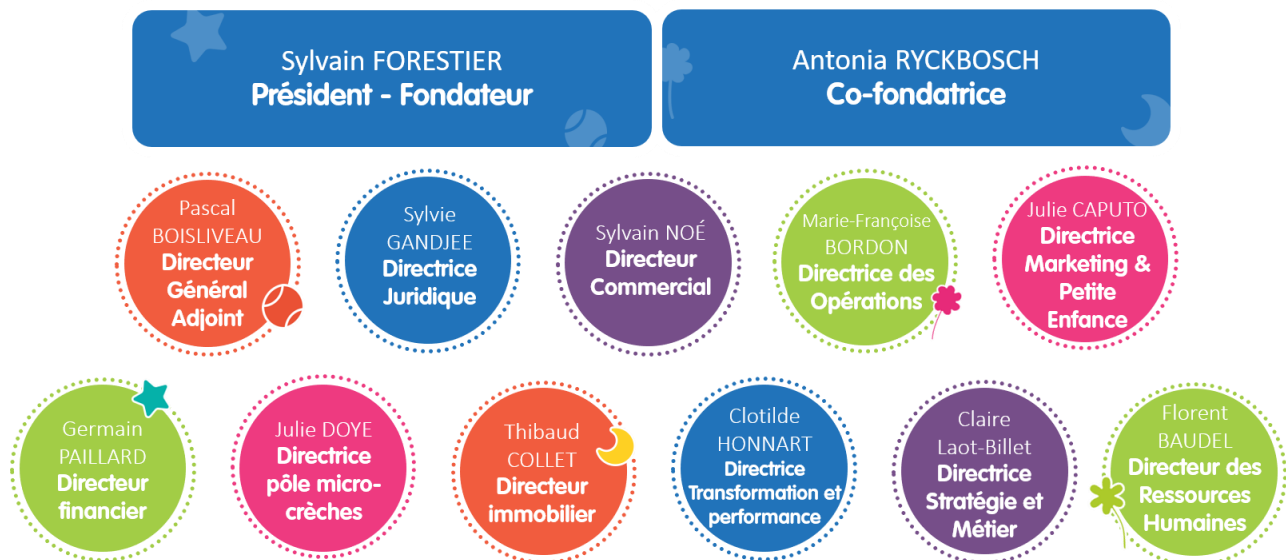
Sylvain FORESTIER
Président - Fondateur

Antonia RYCKBOSCH
Co-fondatrice

Pascal BOISLIVEAU
Directeur Général Adjoint

Sylvie GANDJEE
Directrice Juridique

Sylvain NOÉ
Directeur Commercial

Marie-Françoise BORDON
Directrice des Opérations

Julie CAPUTO
Directrice Marketing & Petite Enfance

Germain PAILLARD
Directeur financier

Julie DOYE
Directrice pôle micro-crèches

Thibaud COLLET
Directeur immobilier

Clotilde HONNART
Directrice Transformation et performance

Claire Laot-Billet
Directrice Stratégie et Métier

Florent BAUDEL
Directeur des Ressources Humaines